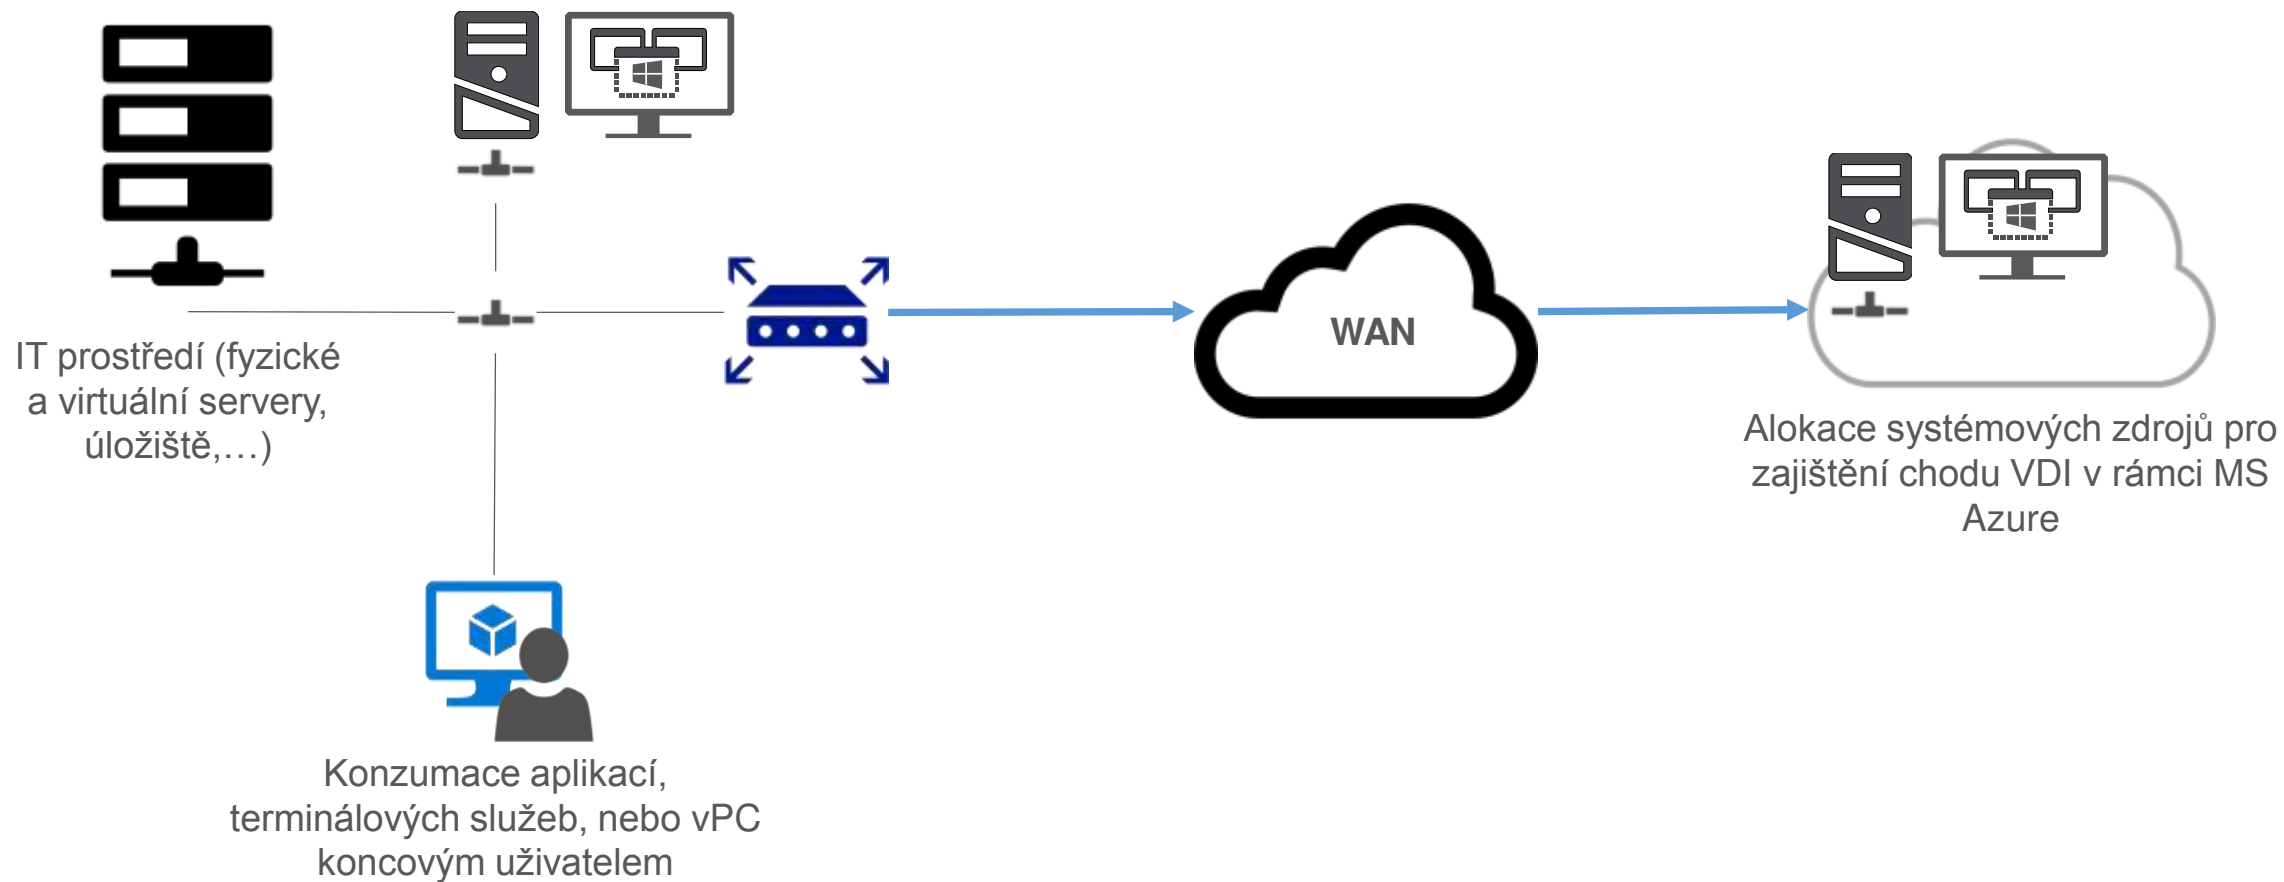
IT prostředí (fyzické a virtuální servery, úložiště,…)

WAN

Alokace systémových zdrojů pro zajištění chodu VDI v rámci MS Azure

Konzumace aplikací, terminálových služeb, nebo vPC koncovým uživatelem